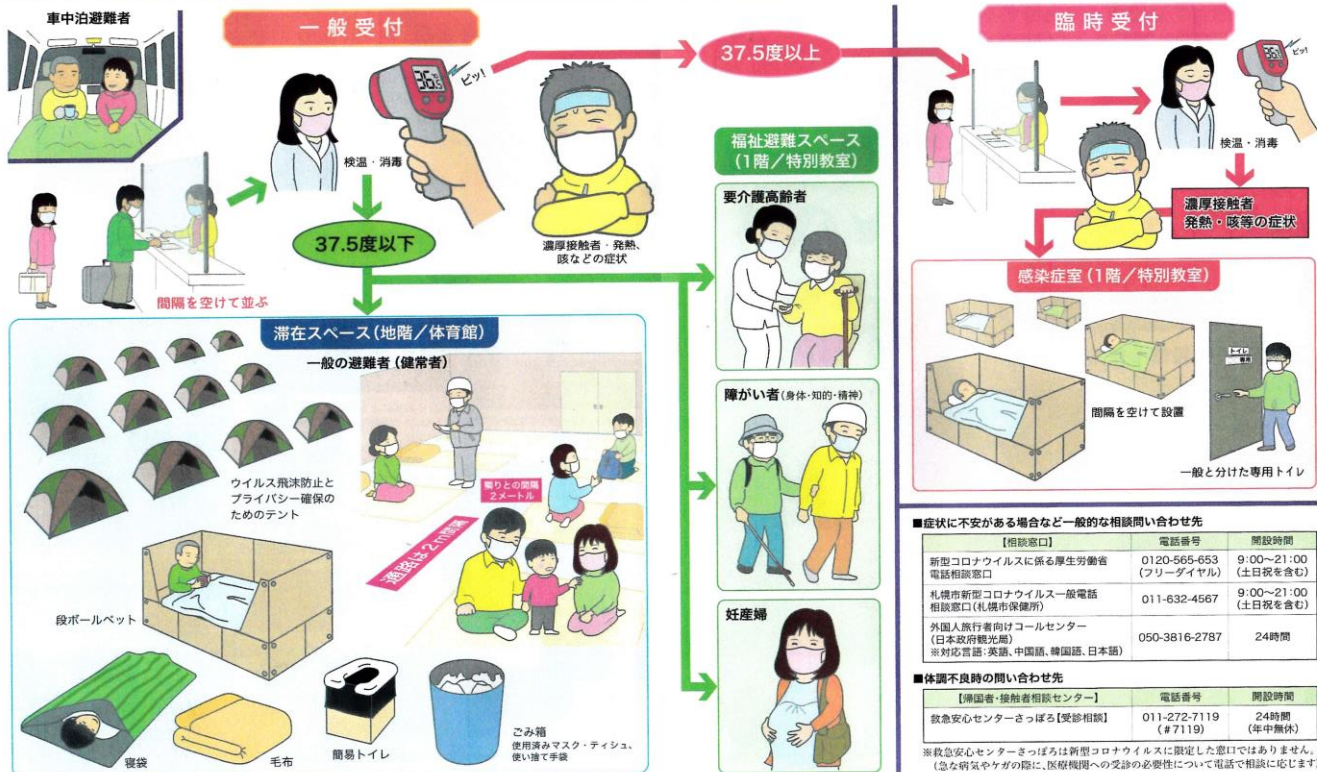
車中泊避難者

一般受付

36.5

ピッ!

検温・消毒

37.5度以上

濃厚接触者・発熱、咳などの症状

間隔を空けて並ぶ

37.5度以下

福祉避難スペース
(1階/特別教室)

要介護高齢者

臨時受付

ピッ!

検温・消毒

濃厚接触者
発熱・咳等の症状

感染症室(1階/特別教室)

トイレ

間隔を空けて設置

一般と分けた専用トイレ

滞在スペース(地階/体育館)

一般の避難者(健常者)

ウイルス飛沫防止とプライバシー確保のためのテント

隣りとの間隔
2メートル

通路は2m確保

段ボールベット

寝袋

毛布

簡易トイレ

ごみ箱
使用済みマスク・ティシュ、使い捨て手袋

障がい者(身体・知的・精神)

妊産婦

■症状に不安がある場合など一般的な相談問い合わせ先

| 【相談窓口】 | 電話番号 | 開設時間 |
|---|---|---|
| 新型コロナウイルスに係る厚生労働省電話相談窓口 | 0120-565-653 (フリーダイヤル) | 9:00～21:00 (土日祝を含む) |
| 札幌市新型コロナウイルス一般電話相談窓口(札幌市保健所) | 011-632-4567 | 9:00～21:00 (土日祝を含む) |
| 外国人旅行者向けコールセンター (日本政府観光局) ※対応言語:英語、中国語、韓国語、日本語) | 050-3816-2787 | 24時間 |

■体調不良時の問い合わせ先

| 【帰国者・接触者相談センター】 | 電話番号 | 開設時間 |
|---|---|---|
| 救急安心センターさっぽろ【受診相談】 | 011-272-7119 (#7119) | 24時間 (年中無休) |

※救急安心センターさっぽろは新型コロナウイルスに限定した窓口ではありません。(急な病気やケガの際に、医療機関への受診の必要性について電話で相談に応じます)